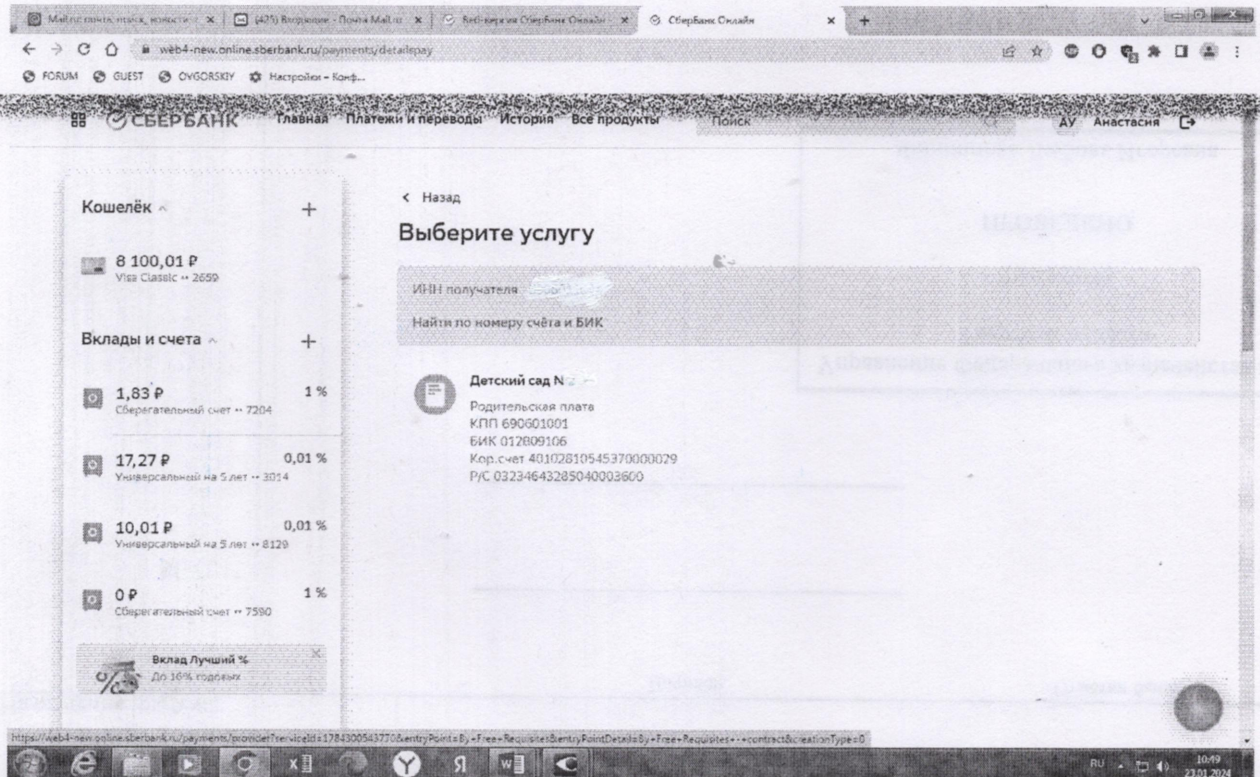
Mail.ru: почта, поиск, новости | (425) Входящие - Почта Mail.ru | Веб-версия СберБанк Онлайн | СберБанк Онлайн

web4-new.online.sberbank.ru/payments/detailpay

FORUM GUEST OVGORSKIY Настройки – Конф...

СБЕРБАНК Главная Платежи и переводы История Все продукты Поиск АУ Анастасия

Кошелёк +

8 100,01 ₽
Visa Classic •• 2659

Вклады и счета +

1,83 ₽ 1 %
Сберегательный счет •• 7204

17,27 ₽ 0,01 %
Универсальный на 5 лет •• 3014

10,01 ₽ 0,01 %
Универсальный на 5 лет •• 8129

0 ₽ 1 %
Сберегательный счет •• 7590

Вклад Лучший %
До 16% годовых

< Назад

Выберите услугу

ИНН получателя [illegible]

Найти по номеру счёта и БИК

Детский сад № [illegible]
Родительская плата
КПП 690601001
БИК 012809106
Кор.счет 40102810545370000029
Р/С 03234643285040003600

https://web4-new.online.sberbank.ru/payments/provider?serviceId=1784300543770&entryPoint=By+Free+Requisites&entryPointDetails=By+Free+Requisites+-+contract&creationType=0

RU 10:49 23.01.2024